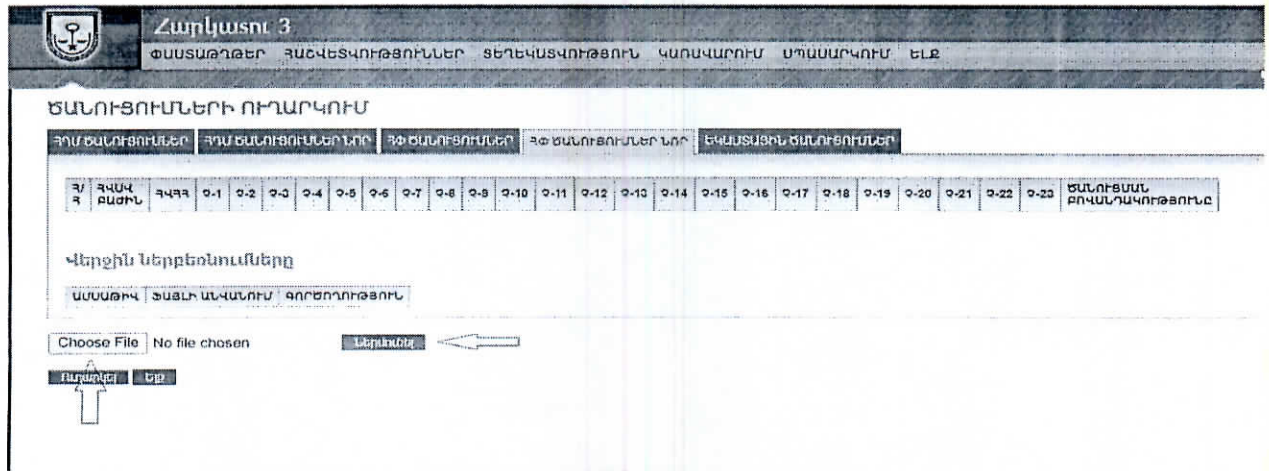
Համկարգ 3

ՓԱՍՏԱԹՂԹԵՐ ՀԱՇՎԵՏՎՈՒԹՅՈՒՆՆԵՐ ՏԵՂԵԿԱՏՎՈՒԹՅՈՒՆ ԿԱՌԱՎԱՐՈՒՄ ՄՇԱԿՈՒՄ ԵԼՔ

ԾԱՆՈՒՑՈՒՄՆԵՐԻ ՈՒՂԱՐԿՈՒՄ

ՀՊՄ ԾԱՆՈՒՑՈՒՄՆԵՐ | ՀՊՄ ԾԱՆՈՒՑՈՒՄՆԵՐ ՆՈՐ | ՀՓ ԾԱՆՈՒՑՈՒՄՆԵՐ | ՀՓ ԾԱՆՈՒՑՈՒՄՆԵՐ ՆՈՐ | ԵԿԱՄՏԱՅԻՆ ԾԱՆՈՒՑՈՒՄՆԵՐ

| Հ/Հ | ՀԱՇՎ ԲԱԺԻՆ | ՀԿՀՀ | Գ-1 | Գ-2 | Գ-3 | Գ-4 | Գ-5 | Գ-6 | Գ-7 | Գ-8 | Գ-9 | Գ-10 | Գ-11 | Գ-12 | Գ-13 | Գ-14 | Գ-15 | Գ-16 | Գ-17 | Գ-18 | Գ-19 | Գ-20 | Գ-21 | Գ-22 | Գ-23 | ԾԱՆՈՒՑՄԱՆ ԲՈՎԱՆԴԱԿՈՒԹՅՈՒՆԸ |
|---|---|---|---|---|---|---|---|---|---|---|---|---|---|---|---|---|---|---|---|---|---|---|---|---|---|---|

Վերջին ներբեռնումները

| ԱՄՍԱԹԻՎ | ՖԱՅԼԻ ԱՆՎԱՆՈՒՄ | ԳՈՐԾՈՂՈՒԹՅՈՒՆ |
|---|---|---|

Choose File No file chosen Ներմուծել

Ուղարկել Ելք